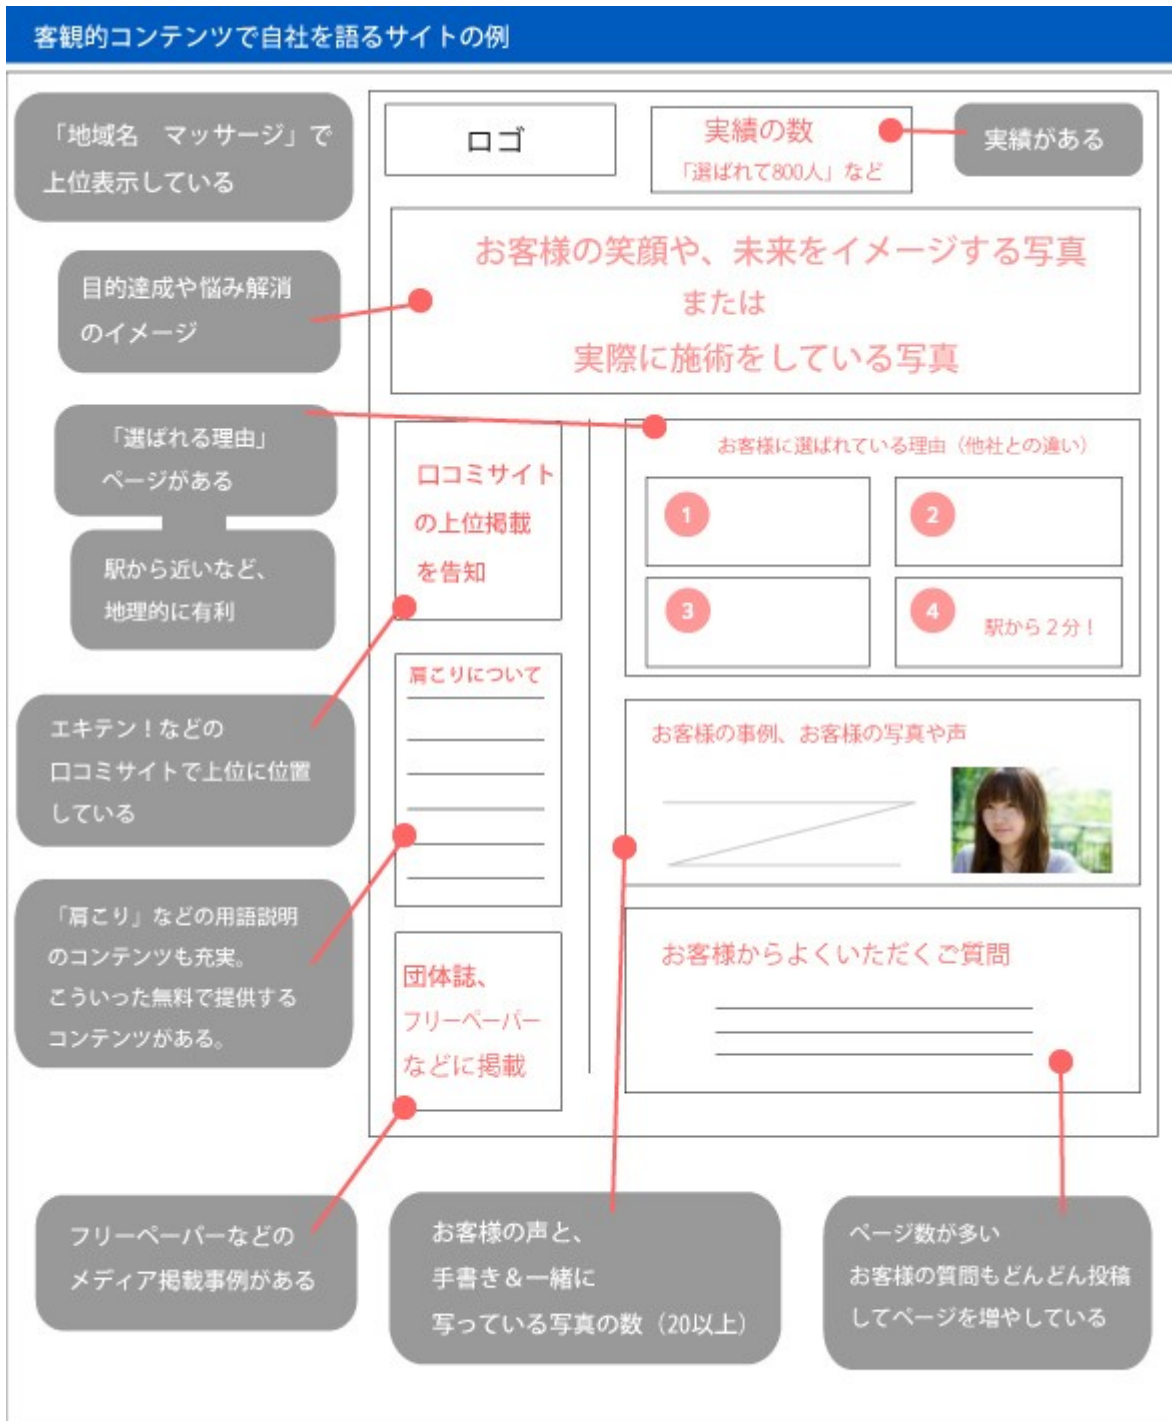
客観的コンテンツで自社を語るサイトの例

「地域名　マッサージ」で上位表示している

ロゴ

実績の数
「選ばれて800人」など

実績がある

目的達成や悩み解消のイメージ

お客様の笑顔や、未来をイメージする写真
または
実際に施術をしている写真

「選ばれる理由」ページがある

駅から近いなど、地理的に有利

口コミサイトの上位掲載を告知

お客様に選ばれている理由（他社との違い）

1

2

3

4　駅から２分！

エキテン！などの口コミサイトで上位に位置している

肩こりについて

お客様の事例、お客様の写真や声

「肩こり」などの用語説明のコンテンツも充実。こういった無料で提供するコンテンツがある。

お客様からよくいただくご質問

団体誌、フリーペーパーなどに掲載

フリーペーパーなどのメディア掲載事例がある

お客様の声と、手書き＆一緒に写っている写真の数（20以上）

ページ数が多い
お客様の質問もどんどん投稿してページを増やしている